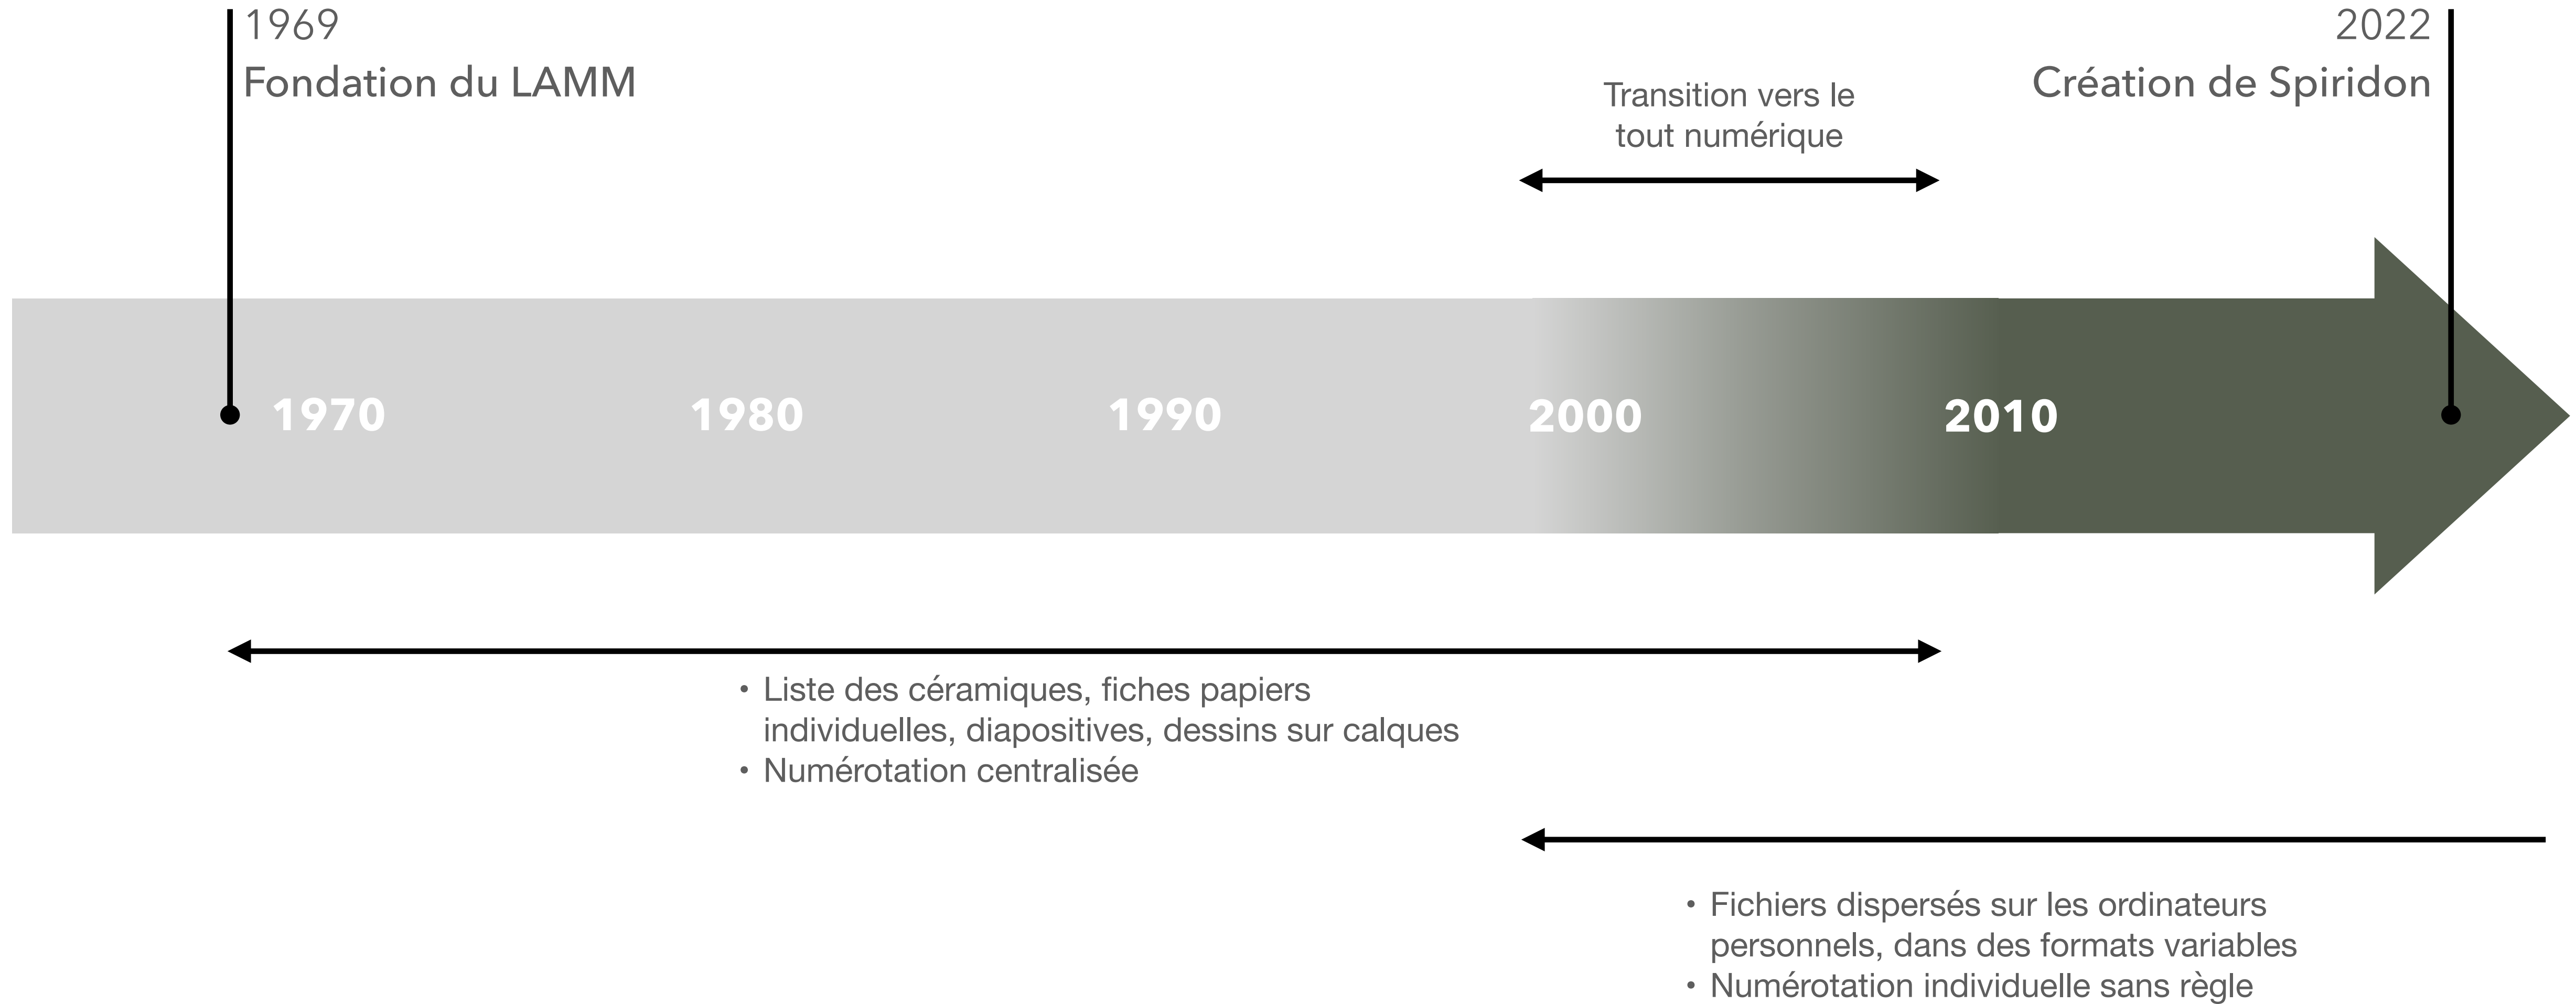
1969
Fondation du LAMM

2022
Création de Spiridon

Transition vers le tout numérique

1970 1980 1990 2000 2010

• Liste des céramiques, fiches papiers individuelles, diapositives, dessins sur calques
• Numérotation centralisée

• Fichiers dispersés sur les ordinateurs personnels, dans des formats variables
• Numérotation individuelle sans règle